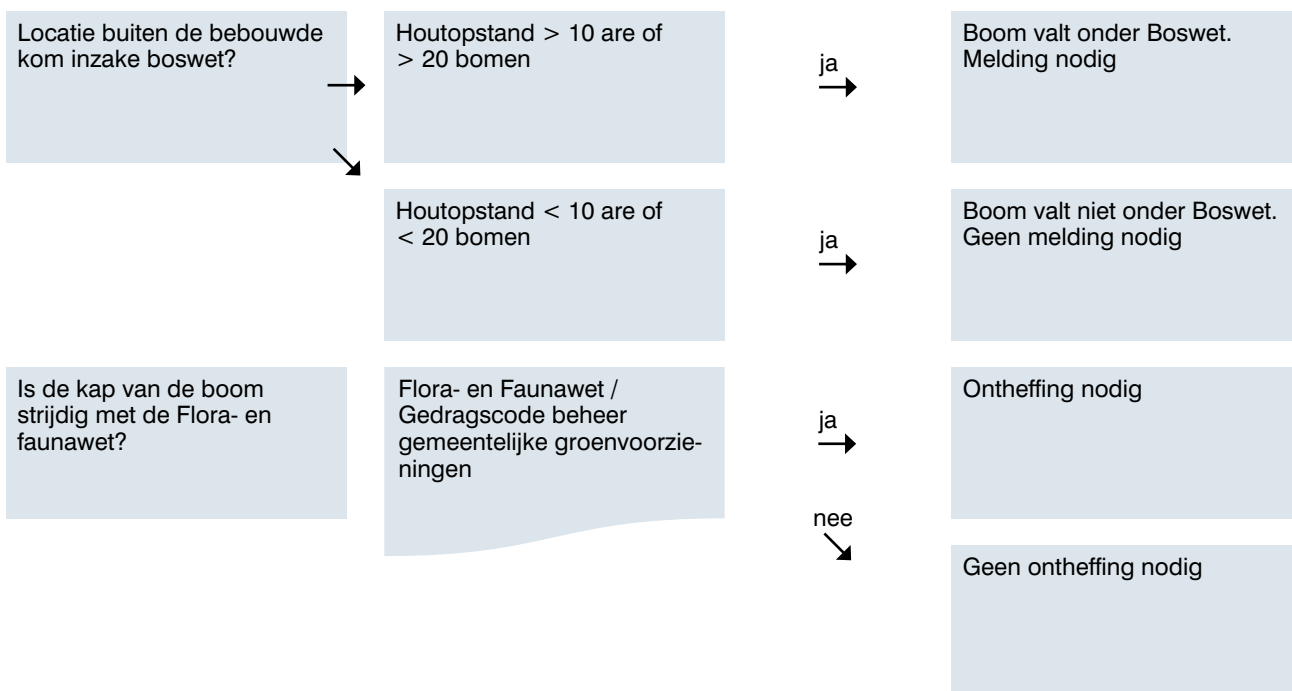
Locatie buiten de bebouwde kom inzake boswet?

Houtopstand > 10 are of > 20 bomen

ja

Boom valt onder Boswet. Melding nodig

Houtopstand < 10 are of < 20 bomen

ja

Boom valt niet onder Boswet. Geen melding nodig

Is de kap van de boom strijdig met de Flora- en faunawet?

Flora- en Faunawet / Gedragscode beheer gemeentelijke groenvoorzieningen

ja

Ontheffing nodig

nee

Geen ontheffing nodig